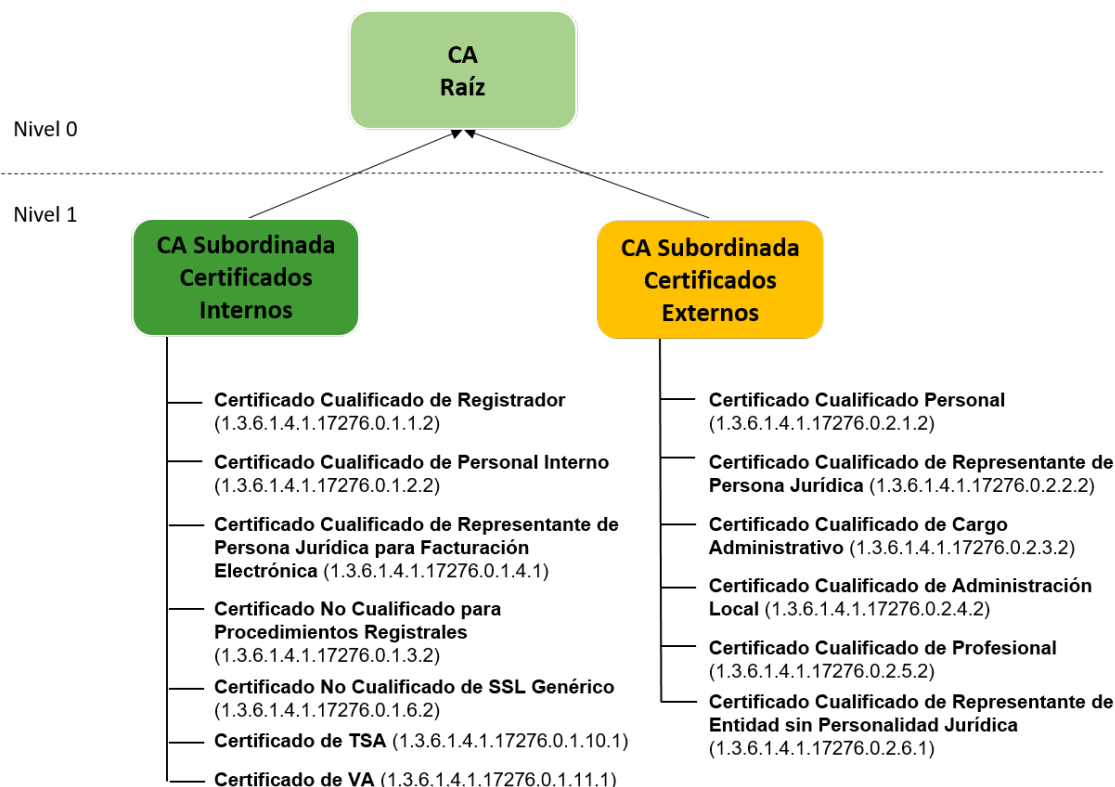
CA
Raíz

Nivel 0

Nivel 1

CA Subordinada
Certificados
Internos

CA Subordinada
Certificados
Externos

Certificado Cualificado de Registrador (1.3.6.1.4.1.17276.0.1.1.2)

Certificado Cualificado de Personal Interno (1.3.6.1.4.1.17276.0.1.2.2)

Certificado Cualificado de Representante de Persona Jurídica para Facturación Electrónica (1.3.6.1.4.1.17276.0.1.4.1)

Certificado No Cualificado para Procedimientos Registrales (1.3.6.1.4.1.17276.0.1.3.2)

Certificado No Cualificado de SSL Genérico (1.3.6.1.4.1.17276.0.1.6.2)

Certificado de TSA (1.3.6.1.4.1.17276.0.1.10.1)

Certificado de VA (1.3.6.1.4.1.17276.0.1.11.1)

Certificado Cualificado Personal (1.3.6.1.4.1.17276.0.2.1.2)

Certificado Cualificado de Representante de Persona Jurídica (1.3.6.1.4.1.17276.0.2.2.2)

Certificado Cualificado de Cargo Administrativo (1.3.6.1.4.1.17276.0.2.3.2)

Certificado Cualificado de Administración Local (1.3.6.1.4.1.17276.0.2.4.2)

Certificado Cualificado de Profesional (1.3.6.1.4.1.17276.0.2.5.2)

Certificado Cualificado de Representante de Entidad sin Personalidad Jurídica (1.3.6.1.4.1.17276.0.2.6.1)